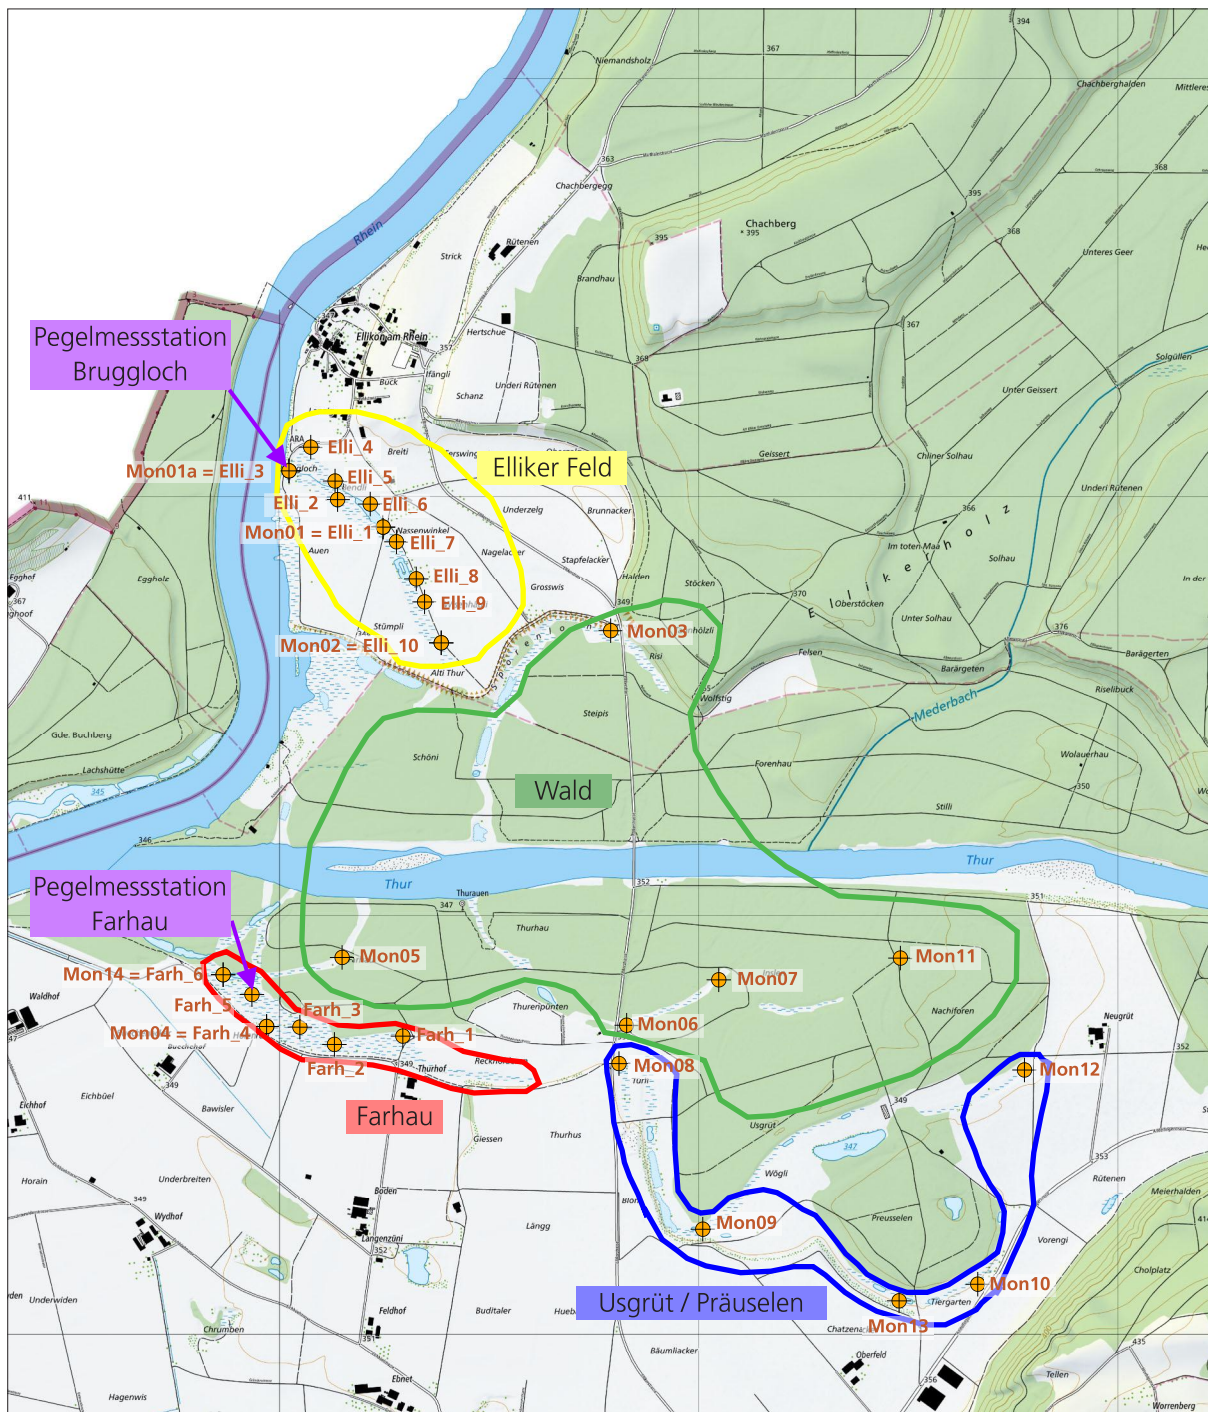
Pegelmessstation Bruggloch

Elliker Feld

Wald

Pegelmessstation Farhau

Farhau

Usgrüt / Präuselen

Mon01a = Elli_3
Elli_4
Elli_5
Elli_2
Elli_6
Mon01 = Elli_1
Elli_7
Elli_8
Elli_9
Mon02 = Elli_10
Mon03
Mon05
Mon07
Mon11
Mon06
Mon08
Mon09
Mon10
Mon12
Mon13
Mon14 = Farh_6
Farh_5
Farh_3
Mon04 = Farh_4
Farh_1
Farh_2

Rhein
Thur
Thur
Mederbach
Ellikerholz
Ellikon am Rhein
Niemandsholz
Chachbergegg
Chachberg
Rütenen
Strick
Brandhau
Hertschue
Underi Rütenen
Schanz
Buck
Ifängli
Breiti
Underzelg
Brunnacker
Nagelacker
Stapfelacker
Grosswis
Stümpli
Auen
Altı Thur
Stöcken
Halden
Risi
Wolfstig
Steipis
Schöni
Forenhau
Felsen
Oberstöcken
Im toten Maa
Unter Solhau
Solhau
Chliner Solhau
Geissert
Unter Geissert
Unteres Geer
Underi Rütenen
Solgüllen
Chachberghalden
Mittlere
Barägeten
Riseliback
Wolauerhau
Stilli
Egghof
Egghalz
Gde. Buchberg
Lachshütte
Thurauen
Thurhau
Thurenpünten
Nachiforen
Neugrüt
Usgrüt
Wögli
Preusselen
Vorengi
Tiergarten
Chatzena
Rütenen
Meierhalden
Cholplatz
Waldhof
Eichbüel
Bawisler
Eichhof
Horain
Underbreiten
Wydhof
Boden
Langenzüni
Längg
Giessen
Thurhus
Thurhof
Reckholder
Underwiden
Feldhof
Buchtaler
Chrumben
Bäumliacker
Oberfeld
Ebnet
Hagenwis
Tellen
Worrenberg
Turri
394
367
363
395
395
368
367
368
395
366
370
376
350
349
351
352
347
349
345
346
411
367
349
349
352
351
353
356
435
349
ARA